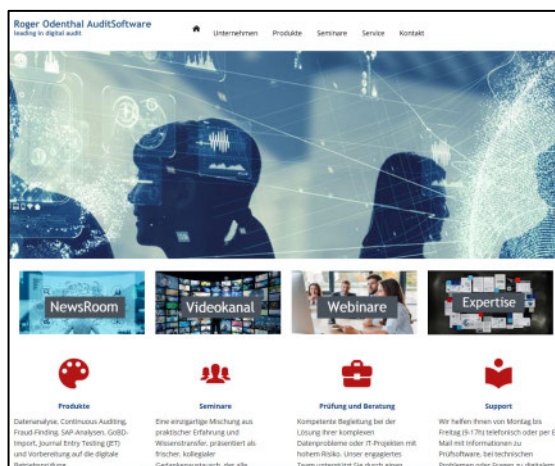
Roger Odenthal AuditSoftware
leading in digital audit

Unternehmen Produkte Seminare Service Kontakt

NewsRoom

Videokanal

Webinare

Expertise

Produkte
Datenanalyse, Continuous Auditing, Fraud-Finding, SAP-Analysen, GoBD-Import, Journal Entry Testing (JET) und Vorbereitung auf die digitale Betriebsprüfung

Seminare
Eine einzigartige Mischung aus praktischer Erfahrung und Wissenstransfer, präsentiert als frischer, kollegialer Gedankenaustausch, der alle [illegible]

Prüfung und Beratung
Kompetente Begleitung bei der Lösung Ihrer komplexen Datenprobleme oder IT-Projekten mit hohem Risiko. Unser engagiertes Team unterstützt Sie durch einen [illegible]

Support
Wir helfen Ihnen von Montag bis Freitag (9-17h) telefonisch oder per E-Mail mit Informationen zu Prüfsoftware, bei technischen Problemen oder Fragen zu digitalen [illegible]